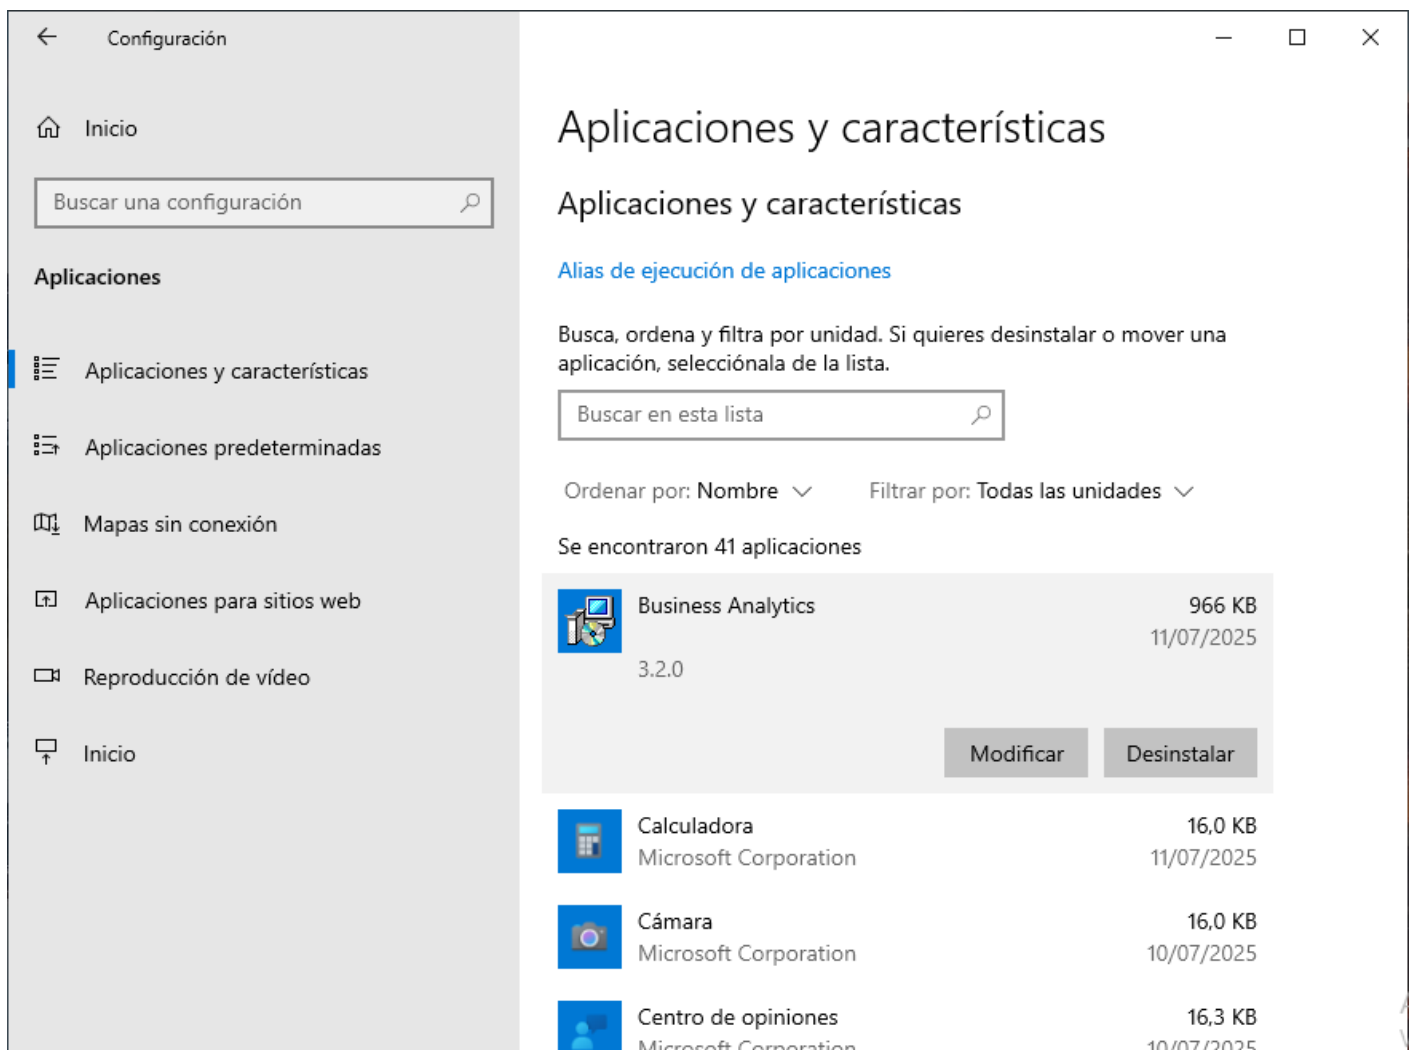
Configuración

Inicio

Buscar una configuración

Aplicaciones

Aplicaciones y características

Aplicaciones predeterminadas

Mapas sin conexión

Aplicaciones para sitios web

Reproducción de vídeo

Inicio

Aplicaciones y características

Aplicaciones y características

Alias de ejecución de aplicaciones

Busca, ordena y filtra por unidad. Si quieres desinstalar o mover una aplicación, selecciónala de la lista.

Buscar en esta lista

Ordenar por: Nombre

Filtrar por: Todas las unidades

Se encontraron 41 aplicaciones

Business Analytics
966 KB
11/07/2025
3.2.0

Modificar
Desinstalar

Calculadora
Microsoft Corporation
16,0 KB
11/07/2025

Cámara
Microsoft Corporation
16,0 KB
10/07/2025

Centro de opiniones
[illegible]
16,3 KB
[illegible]